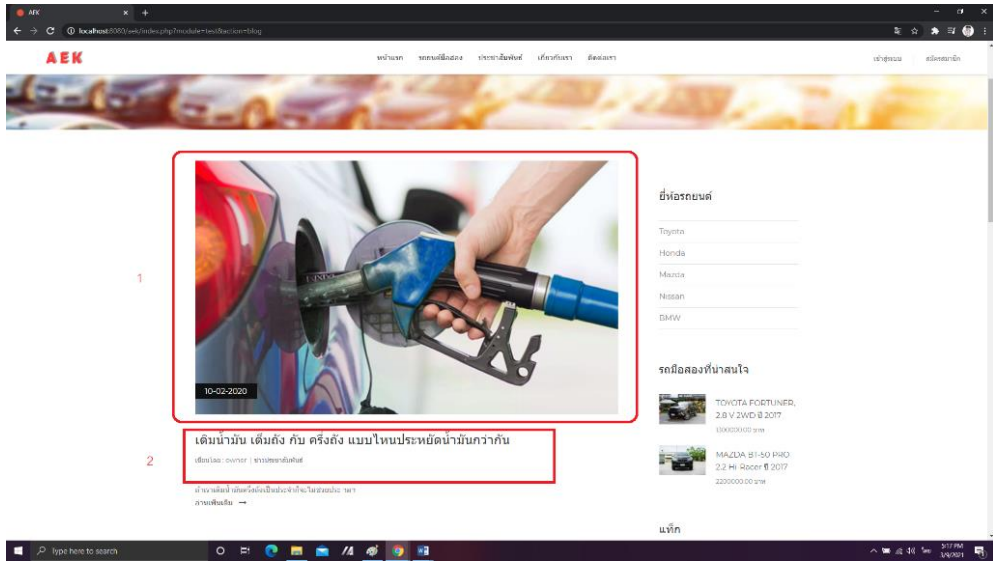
AEK
localhost:8080/aek/index.php?module=test&action=blog

AEK

หน้าแรก รถยนต์มือสอง ประชาสัมพันธ์ เกี่ยวกับเรา ติดต่อเรา

เข้าสู่ระบบ สมัครสมาชิก

1

10-02-2020

2

เติมน้ำมัน เต็มถัง กับ ครึ่งถัง แบบไหนประหยัดน้ำมันกว่ากัน

เขียนโดย : owner | ข่าวประชาสัมพันธ์

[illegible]

อ่านเพิ่มเติม →

ยี่ห้อรถยนต์

Toyota
Honda
Mazda
Nissan
BMW

รถมือสองที่น่าสนใจ

TOYOTA FORTUNER, 2.8 V 2WD ปี 2017
1300000.00 บาท

MAZDA BT-50 PRO 2.2 Hi Racer ปี 2017
2200000.00 บาท

แท็ก

Type here to search

3:17 PM
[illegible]